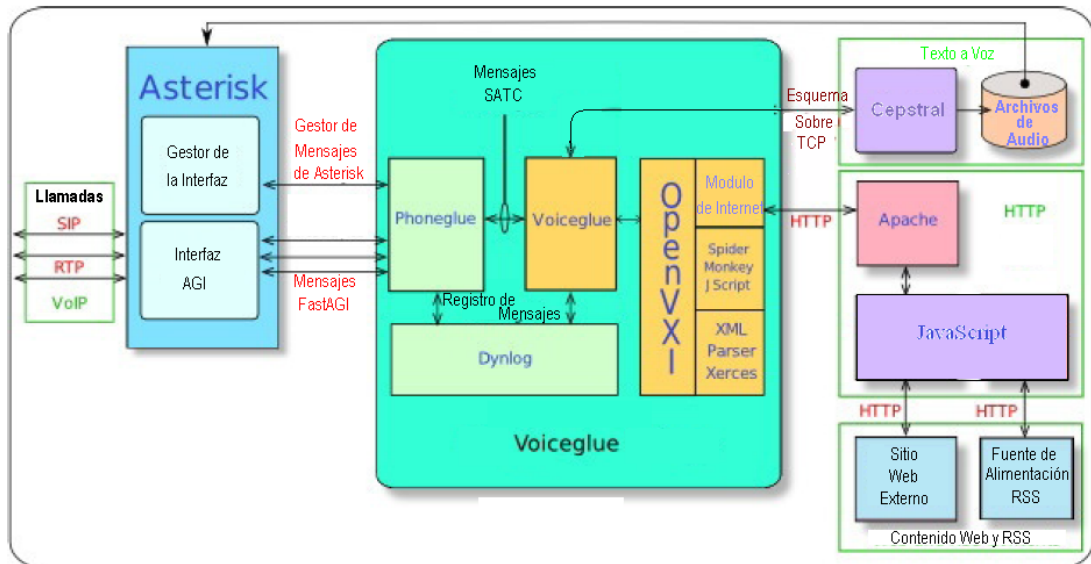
Asterisk

Gestor de la Interfaz

Interfaz AGI

Llamadas
SIP
RTP
VoIP

Gestor de Mensajes de Asterisk

Mensajes FastAGI

Mensajes SATC

Phoneglue

Voiceglue

Registro de Mensajes

Dynlog

Voiceglue

OpenVXI

Modulo de Internet

Spider Monkey J Script

XML Parser Xerces

Esquema Sobre TCP

HTTP

Texto a Voz

Cepstral

Archivos de Audio

Apache

HTTP

JavaScript

HTTP

HTTP

Sitio Web Externo

Fuente de Alimentación RSS

Contenido Web y RSS